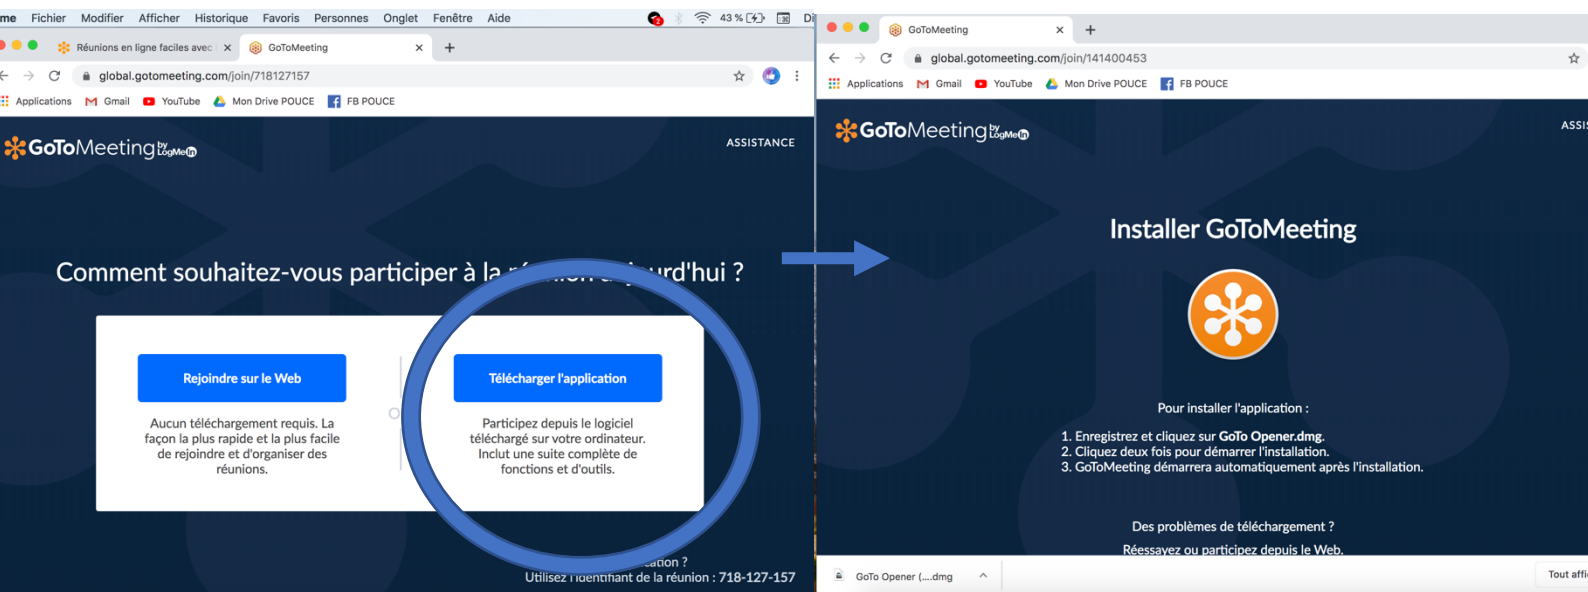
me Fichier Modifier Afficher Historique Favoris Personnes Onglet Fenêtre Aide

43 %

Réunions en ligne faciles avec

GoToMeeting

global.gotomeeting.com/join/718127157

Applications Gmail YouTube Mon Drive POUCE FB POUCE

GoToMeeting by LogMeIn

ASSISTANCE

Comment souhaitez-vous participer à la r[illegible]rd'hui ?

Rejoindre sur le Web

Aucun téléchargement requis. La façon la plus rapide et la plus facile de rejoindre et d'organiser des réunions.

Télécharger l'application

Participez depuis le logiciel téléchargé sur votre ordinateur. Inclut une suite complète de fonctions et d'outils.

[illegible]ation ?

Utilisez l'identifiant de la réunion : 718-127-157

GoToMeeting

global.gotomeeting.com/join/141400453

Applications Gmail YouTube Mon Drive POUCE FB POUCE

GoToMeeting by LogMeIn

ASSIS

Installer GoToMeeting

Pour installer l'application :

1. Enregistrez et cliquez sur GoTo Opener.dmg.
2. Cliquez deux fois pour démarrer l'installation.
3. GoToMeeting démarrera automatiquement après l'installation.

Des problèmes de téléchargement ?

Réessayez ou participez depuis le Web.

GoTo Opener (....dmg

Tout affi